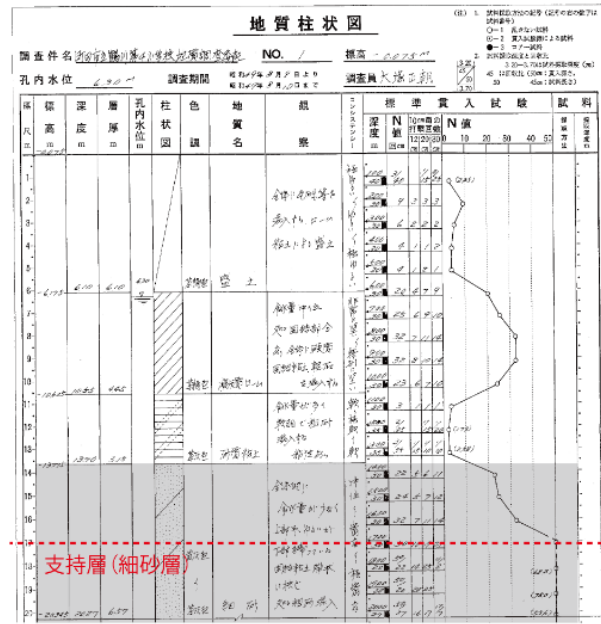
地質柱状図

調査件名 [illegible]
NO. 1
標高 -0.075 m
孔内水位 6.20 m
調査期間 昭和49年8月7日より 昭和49年8月10日まで
調査員 大塚正朗

(註) 1. 試料採取方法の記号(記号の右の数字は試料番号)
○ 乱さない試料
◎ 貫入試験器による試料
● コアー試料
2. 標準貫入試験
3. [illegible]

| 標尺 m | 標高 m | 深度 m | 層厚 m | 孔内水位 | 柱状図 | 色調 | 地質名 | 観察 | コンシステンシー | 深度 m | N値 | 10cm毎の打撃回数 | N値 | 試料 |
|---|---|---|---|---|---|---|---|---|---|---|---|---|---|---|
| 1 | | | | | | | | 鉄筋下部砂等を 多く混る ローム 粘土化した 盛土 | | | | | | |
| 6 | -6.175 | 6.10 | 6.10 | 6.20 | | 茶褐色 | 盛土 | | | | | | | |
| 11 | -10.825 | 10.75 | 4.65 | | | 暗灰色 | 腐植質シルト | 砂等 中々多 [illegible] | | | | | | |
| 13 | -13.975 | 13.90 | 3.15 | | | 暗灰色 | 砂質粘土 | 砂等が多く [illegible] | | | | | | |
| 20 | -20.345 | 20.27 | 6.37 | | | 灰色 | 細砂 | 鉄筋 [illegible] | | | | | | |

支持層(細砂層)